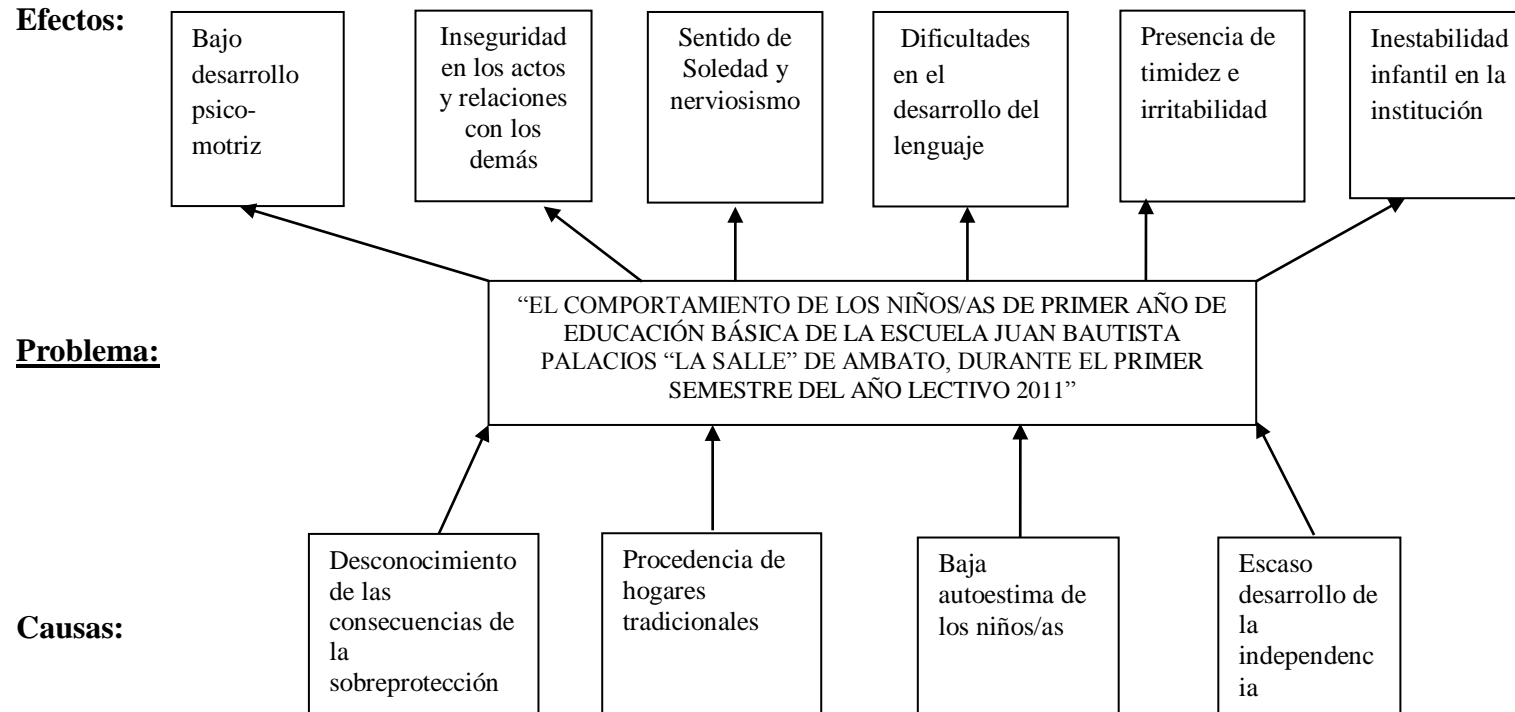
Efectos:

Bajo desarrollo psico-motriz

Inseguridad en los actos y relaciones con los demás

Sentido de Soledad y nerviosismo

Dificultades en el desarrollo del lenguaje

Presencia de timidez e irritabilidad

Inestabilidad infantil en la institución

Problema:

"EL COMPORTAMIENTO DE LOS NIÑOS/AS DE PRIMER AÑO DE EDUCACIÓN BÁSICA DE LA ESCUELA JUAN BAUTISTA PALACIOS "LA SALLE" DE AMBATO, DURANTE EL PRIMER SEMESTRE DEL AÑO LECTIVO 2011"

Causas:

Desconocimiento de las consecuencias de la sobreprotección

Procedencia de hogares tradicionales

Baja autoestima de los niños/as

Escaso desarrollo de la independencia